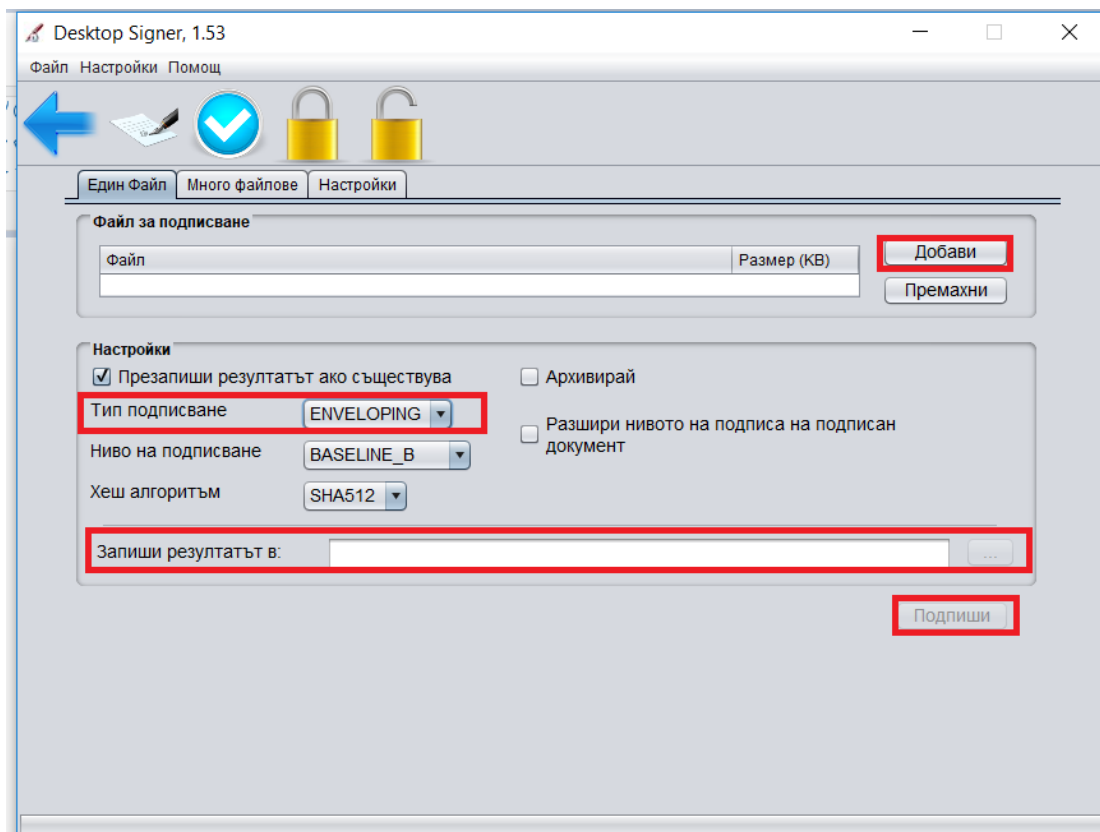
Desktop Signer, 1.53

Файл Настройки Помощ

Един Файл | Много файлове | Настройки

Файл за подписване

| Файл | Размер (KB) |
|---|---|
| | |

Добави

Премахни

Настройки

☑ Презапиши резултатът ако съществува

☐ Архивирай

Тип подписване ENVELOPING

☐ Разшири нивото на подписа на подписан документ

Ниво на подписване BASELINE_B

Хеш алгоритъм SHA512

Запиши резултатът в:

...

Подпиши